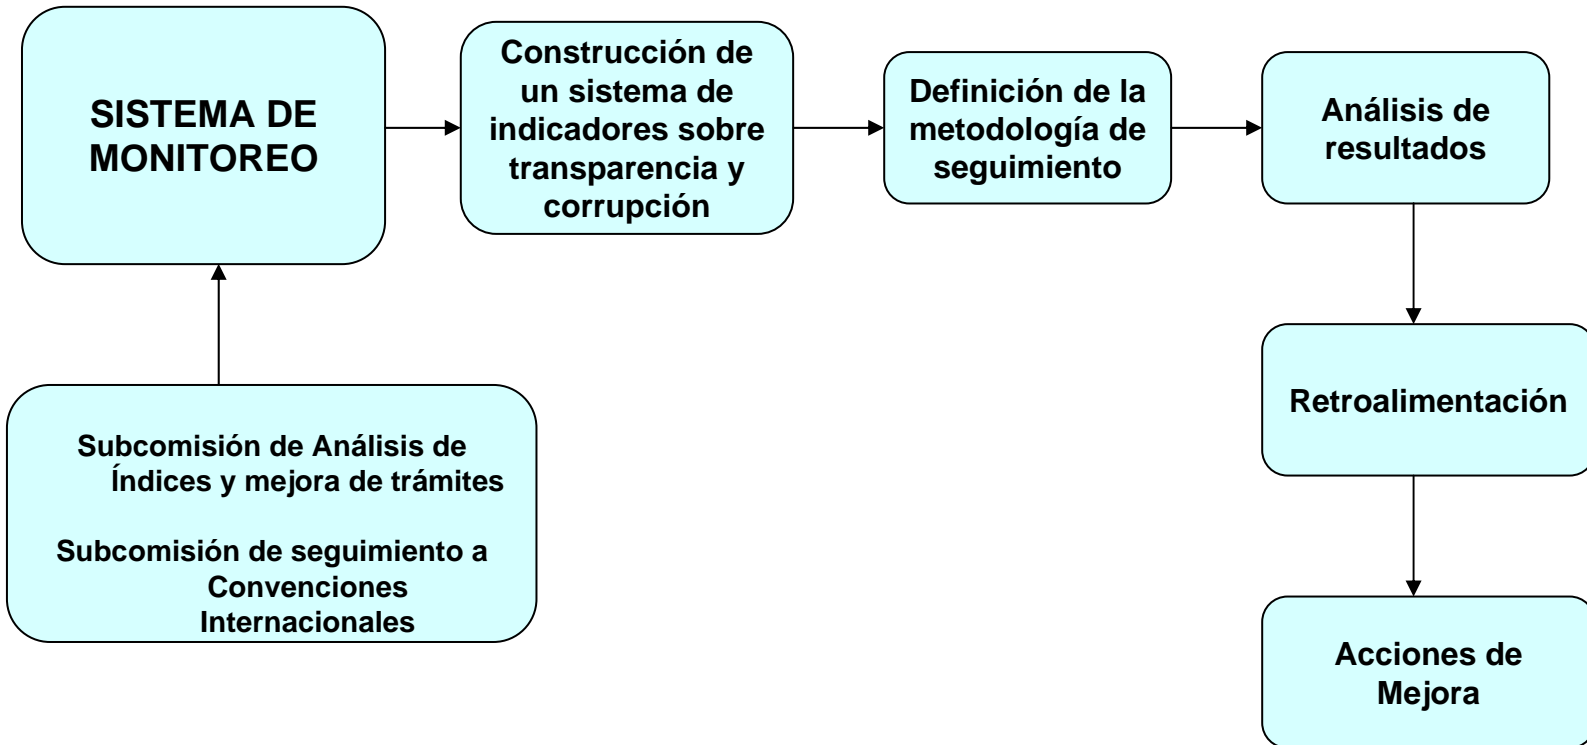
SISTEMA DE MONITOREO

Construcción de un sistema de indicadores sobre transparencia y corrupción

Definición de la metodología de seguimiento

Análisis de resultados

Retroalimentación

Acciones de Mejora

Subcomisión de Análisis de Índices y mejora de trámites

Subcomisión de seguimiento a Convenciones Internacionales